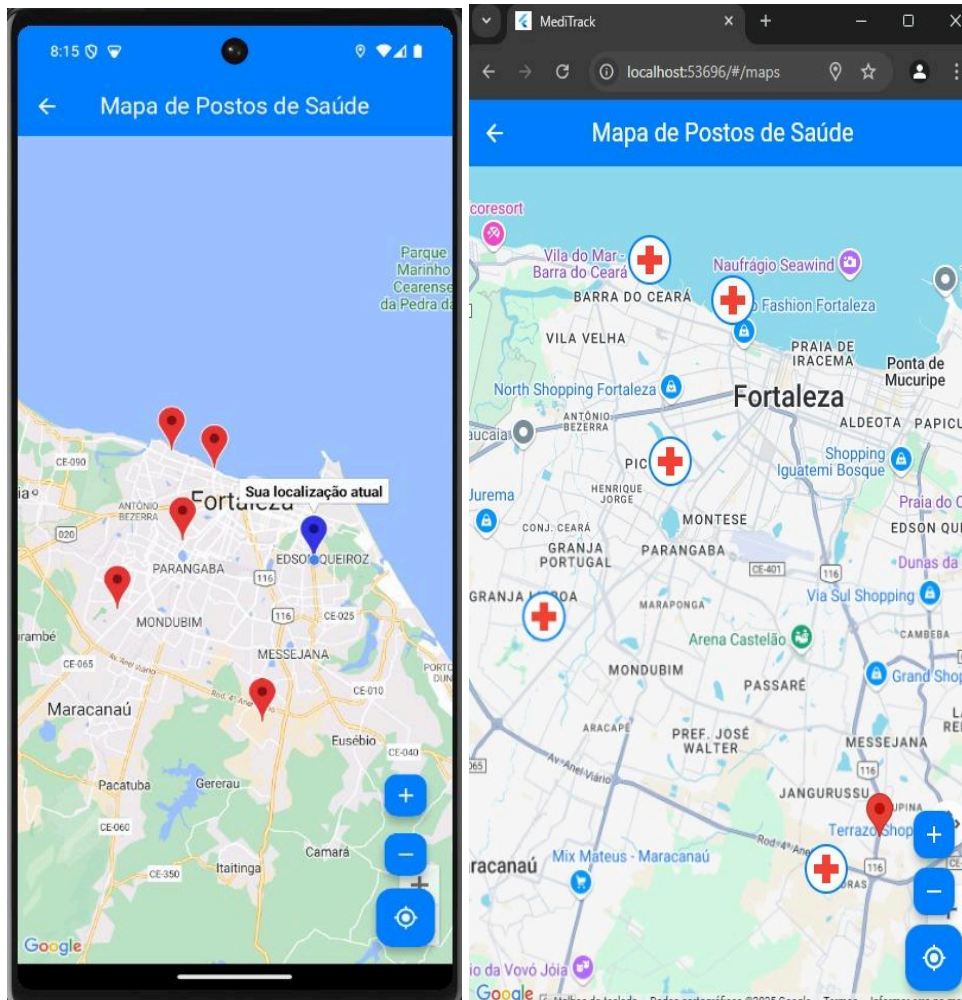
8:15

Mapa de Postos de Saúde

Parque Marinho Cearense da Pedra da

CE-090

ANTÔNIO BEZERRA

Fortaleza

Sua localização atual

020

PARANGABA

EDSON QUEIROZ

116

MONDUBIM

116

CE-025

CE-065

MESSEJANA

Maracanaú

CE-010

Eusébio

CE-040

Pacatuba

Gererau

CE-060

Camará

CE-350

Itaitinga

Google

MediTrack

localhost:53696/#/maps

Mapa de Postos de Saúde

coresort

Vila do Mar - Barra do Ceará

Naufrágio Seawind

BARRA DO CEARÁ

Fashion Fortaleza

VILA VELHA

PRAIA DE IRACEMA

Ponta de Mucuripe

North Shopping Fortaleza

Fortaleza

ANTÔNIO BEZERRA

ALDEOTA

PAPICU

Shopping Iguatemi Bosque

PIC

HENRIQUE JORGE

Jurema

Praia do C

MONTESE

EDSON QUI

CONJ. CEARÁ

GRANJA PORTUGAL

PARANGABA

Dunas da

CE-401

116

GRANJA LISBOA

MARAPONGA

Via Sul Shopping

Arena Castelão

CAMBEBA

MONDUBIM

Grand Shop

PASSARÉ

ARACAPÉ

PREF. JOSÉ WALTER

MESSEJANA

065

116

JANGURUSSU

Terrazo Shop

Mix Mateus - Maracanaú

racanaú

116

io da Vovó Jóia

Google